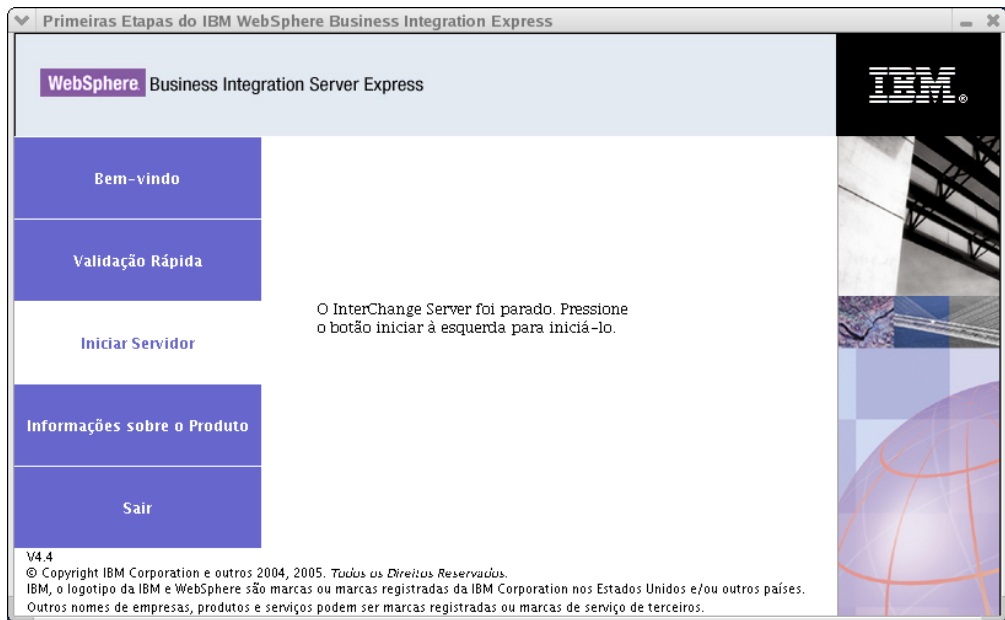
Primeiras Etapas do IBM WebSphere Business Integration Express

WebSphere. Business Integration Server Express

IBM.

Bem-vindo

Validação Rápida

Iniciar Servidor

Informações sobre o Produto

Sair

O InterChange Server foi parado. Pressione o botão iniciar à esquerda para iniciá-lo.

V4.4
© Copyright IBM Corporation e outros 2004, 2005. Todos os Direitos Reservados.
IBM, o logotipo da IBM e WebSphere são marcas ou marcas registradas da IBM Corporation nos Estados Unidos e/ou outros países.
Outros nomes de empresas, produtos e serviços podem ser marcas registradas ou marcas de serviço de terceiros.